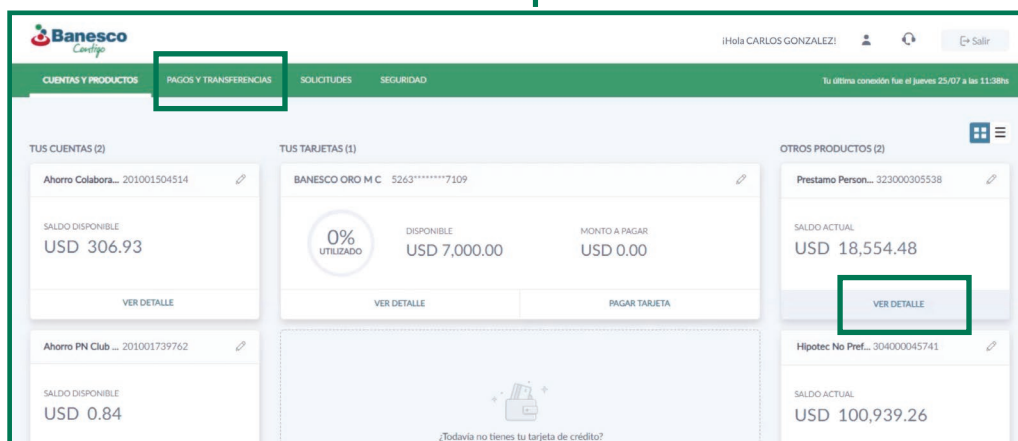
Banesco Contigo

¡Hola CARLOS GONZALEZ!

Salir

CUENTAS Y PRODUCTOS

PAGOS Y TRANSFERENCIAS

SOLICITUDES

SEGURIDAD

Tu última conexión fue el jueves 25/07 a las 11:38hs

TUS CUENTAS (2)

Ahorro Colabora... 201001504514

SALDO DISPONIBLE

USD 306.93

VER DETALLE

Ahorro PN Club ... 201001739762

SALDO DISPONIBLE

USD 0.84

TUS TARJETAS (1)

BANESCO ORO M C 5263********7109

0% UTILIZADO

DISPONIBLE

USD 7,000.00

MONTO A PAGAR

USD 0.00

VER DETALLE

PAGAR TARJETA

¿Todavia no tienes tu tarjeta de crédito?

OTROS PRODUCTOS (2)

Prestamo Person... 323000305538

SALDO ACTUAL

USD 18,554.48

VER DETALLE

Hipotec No Pref... 304000045741

SALDO ACTUAL

USD 100,939.26